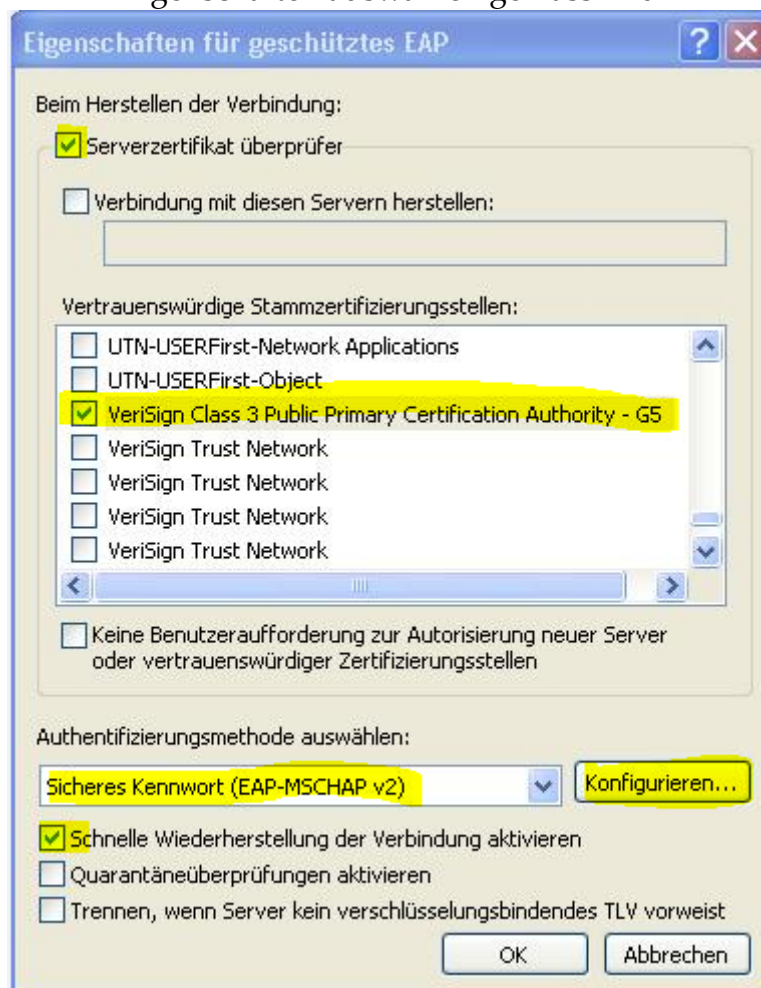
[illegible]

Eigenschaften für geschütztes EAP

?

Beim Herstellen der Verbindung:

Serverzertifikat überprüfen

Verbindung mit diesen Servern herstellen:

Vertrauenswürdige Stammzertifizierungsstellen:

UTN-USERFirst-Network Applications
UTN-USERFirst-Object
VeriSign Class 3 Public Primary Certification Authority - G5
VeriSign Trust Network
VeriSign Trust Network
VeriSign Trust Network
VeriSign Trust Network

Keine Benutzeraufforderung zur Autorisierung neuer Server oder vertrauenswürdiger Zertifizierungsstellen

Authentifizierungsmethode auswählen:

Sicheres Kennwort (EAP-MSCHAP v2)

Konfigurieren...

Schnelle Wiederherstellung der Verbindung aktivieren

Quarantäneüberprüfungen aktivieren

Trennen, wenn Server kein verschlüsselungsbindendes TLV vorweist

OK

Abbrechen